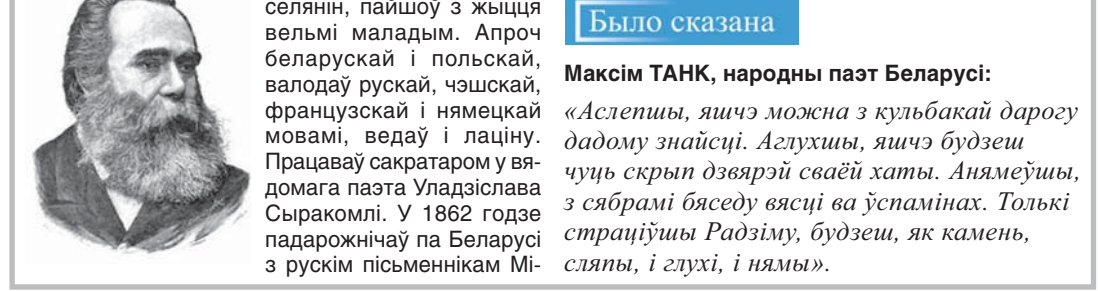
селянін, пайшоў з жыцця вельмі маладым. Апроч беларускай і польскай, валодаў рускай, чэшскай, французскай і нямецкай мовамі, ведаў і лаціну. Працаваў сакратаром у вядомага паэта Уладзіслава Сыракомлі. У 1862 годзе падарожнічаў па Беларусі з рускім пісьменнікам Мі-

Было сказана

Максім ТАНК, народны паэт Беларусі:

«Аслепшы, яшчэ можна з кульбакай дарогу дадому знайсці. Аглухшы, яшчэ будзеш чуць скрып дзвярэй сваёй хаты. Анямеўшы, з сябрамі бяседу вясці ва ўспамінах. Толькі страціўшы Радзіму, будзеш, як камень, сляпы, і глухі, і нямы».